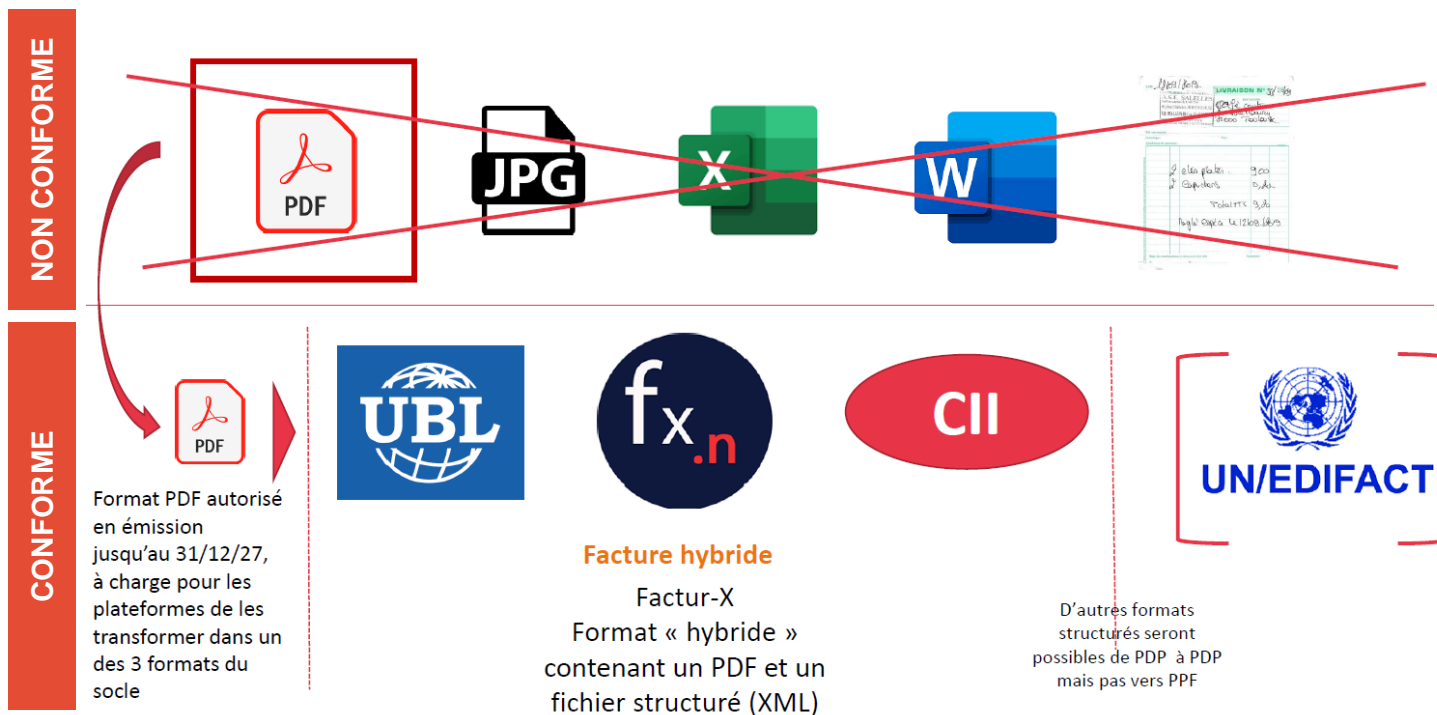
NON CONFORME

PDF

JPG

X

W

LIVRAISON N° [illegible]

CONFORME

PDF

Format PDF autorisé en émission jusqu'au 31/12/27, à charge pour les plateformes de les transformer dans un des 3 formats du socle

UBL

fx.n

Facture hybride

Factur-X
Format « hybride » contenant un PDF et un fichier structuré (XML)

CII

D'autres formats structurés seront possibles de PDP à PDP mais pas vers PPF

UN/EDIFACT